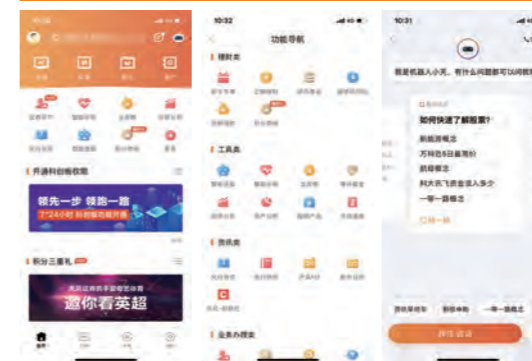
10:32

功能导航

理财类

工具类

资讯类

业务办理类

10:31

我是机器人小元，有什么问题都可以问我

如何快速了解股票?

新能源概念

万科优5日最高价

数据概念

科大讯飞资金流入多少

一年一涨概念

换一换

开通科创板权限

领先一步 领跑一路

积分三重礼

邀你看英超

首页

转生话题